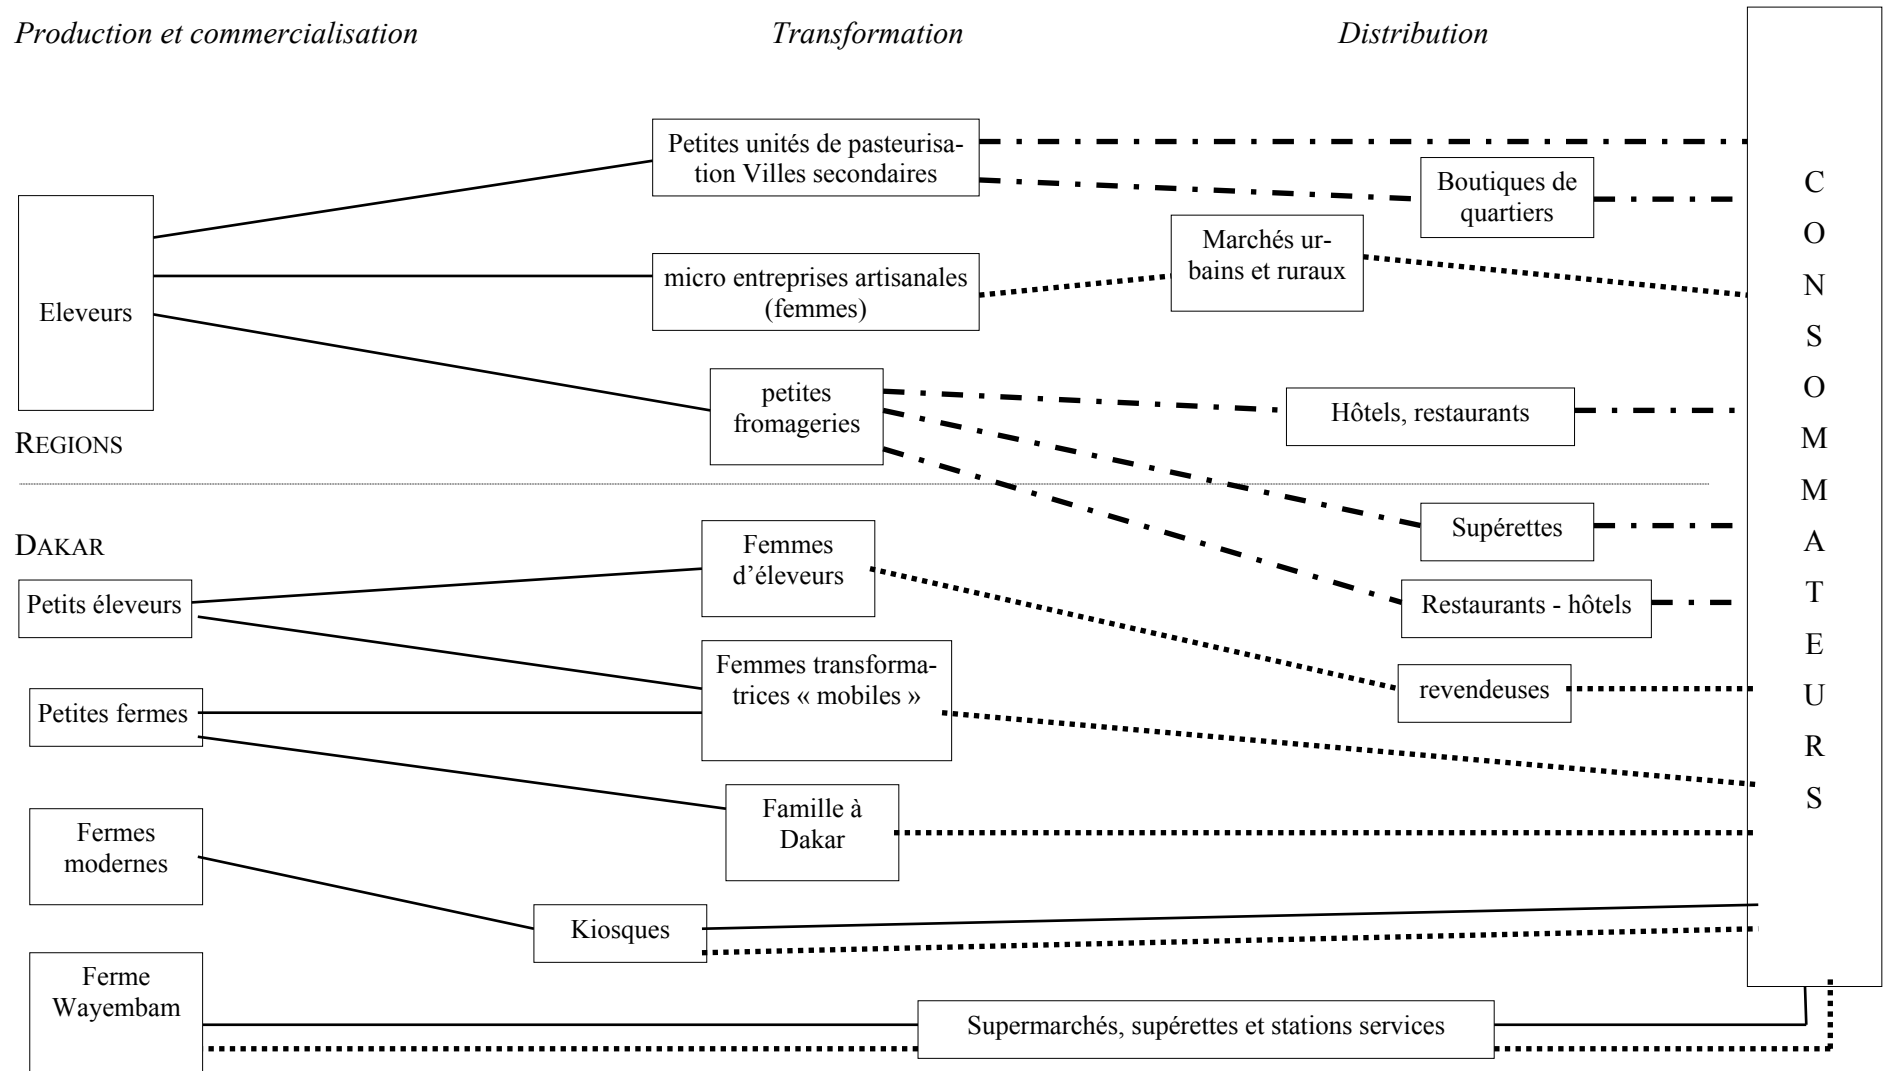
Production et commercialisation

Transformation

Distribution

Petites unités de pasteurisation Villes secondaires

Boutiques de quartiers

Eleveurs

micro entreprises artisanales (femmes)

Marchés urbains et ruraux

petites fromageries

Hôtels, restaurants

REGIONS

DAKAR

Supérettes

Femmes d'éleveurs

Restaurants - hôtels

Petits éleveurs

Femmes transformatrices « mobiles »

revendeuses

Petites fermes

Famille à Dakar

Fermes modernes

Kiosques

Ferme Wayembam

Supermarchés, supérettes et stations services

C O N S O M M A T E U R S